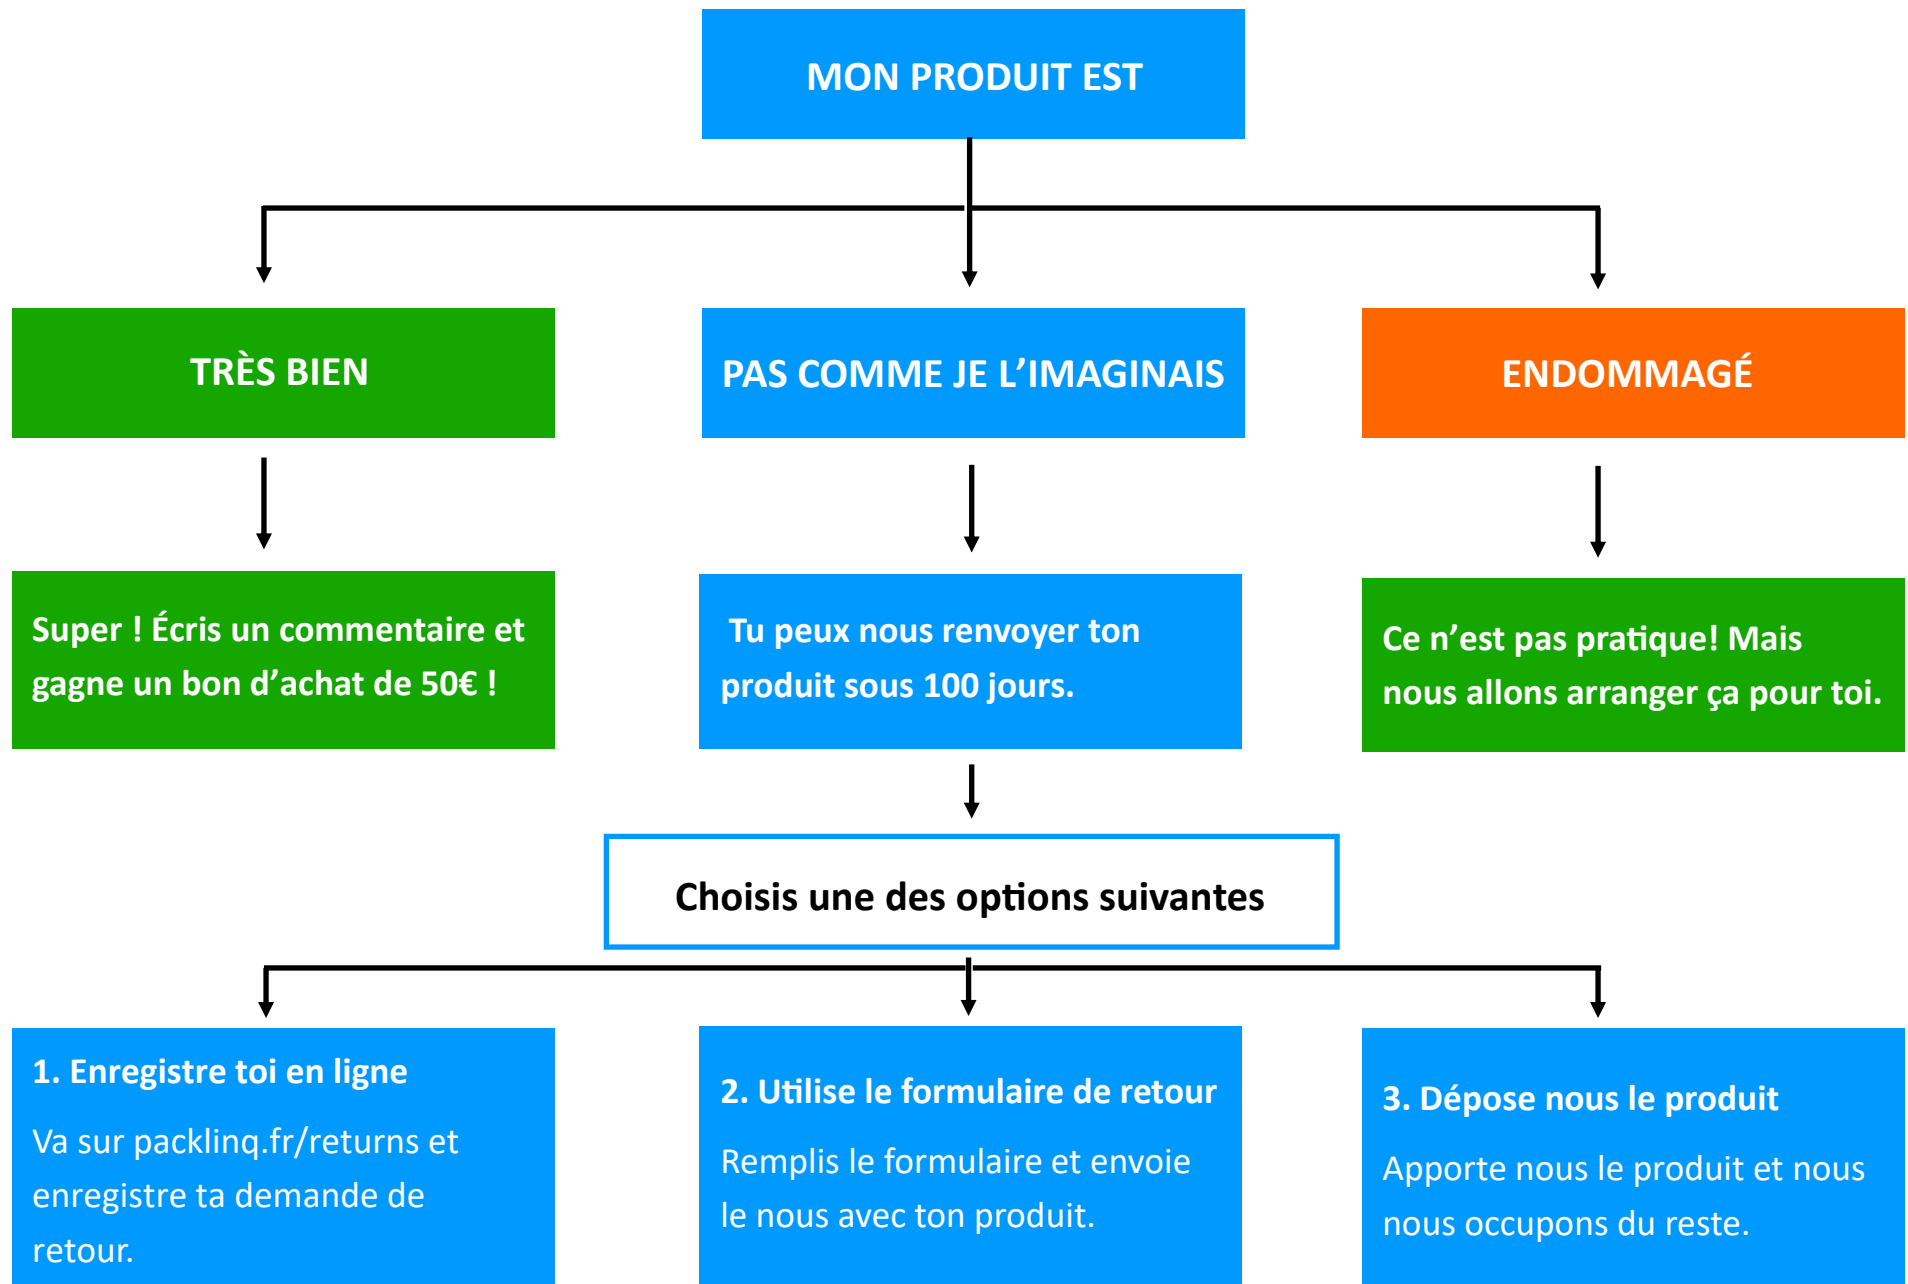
MON PRODUIT EST

TRÈS BIEN

PAS COMME JE L'IMAGINAIS

ENDOMMAGÉ

Super ! Écris un commentaire et gagne un bon d'achat de 50€ !

Tu peux nous renvoyer ton produit sous 100 jours.

Ce n'est pas pratique! Mais nous allons arranger ça pour toi.

Choisis une des options suivantes

1. Enregistre toi en ligne

Va sur packlinq.fr/returns et enregistre ta demande de retour.

2. Utilise le formulaire de retour

Remplis le formulaire et envoie le nous avec ton produit.

3. Dépose nous le produit

Apporte nous le produit et nous nous occupons du reste.